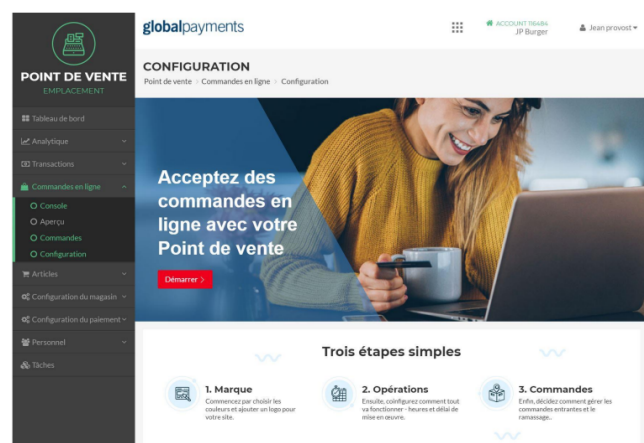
POINT DE VENTE
EMPLACEMENT

Tableau de bord
Analytique
Transactions
Commandes en ligne
Console
Aperçu
Commandes
Configuration
Articles
Configuration du magasin
Configuration du paiement
Personnel
Tâches

globalpayments

ACCOUNT 116484
JP Burger

Jean provost

CONFIGURATION
Point de vente › Commandes en ligne › Configuration

Acceptez des commandes en ligne avec votre Point de vente

Démarrer ›

Trois étapes simples

1. Marque
Commencez par choisir les couleurs et ajouter un logo pour votre site.

2. Opérations
Ensuite, configurez comment tout va fonctionner - heures et délai de mise en œuvre.

3. Commandes
Enfin, décidez comment gérer les commandes entrantes et le ramassage.